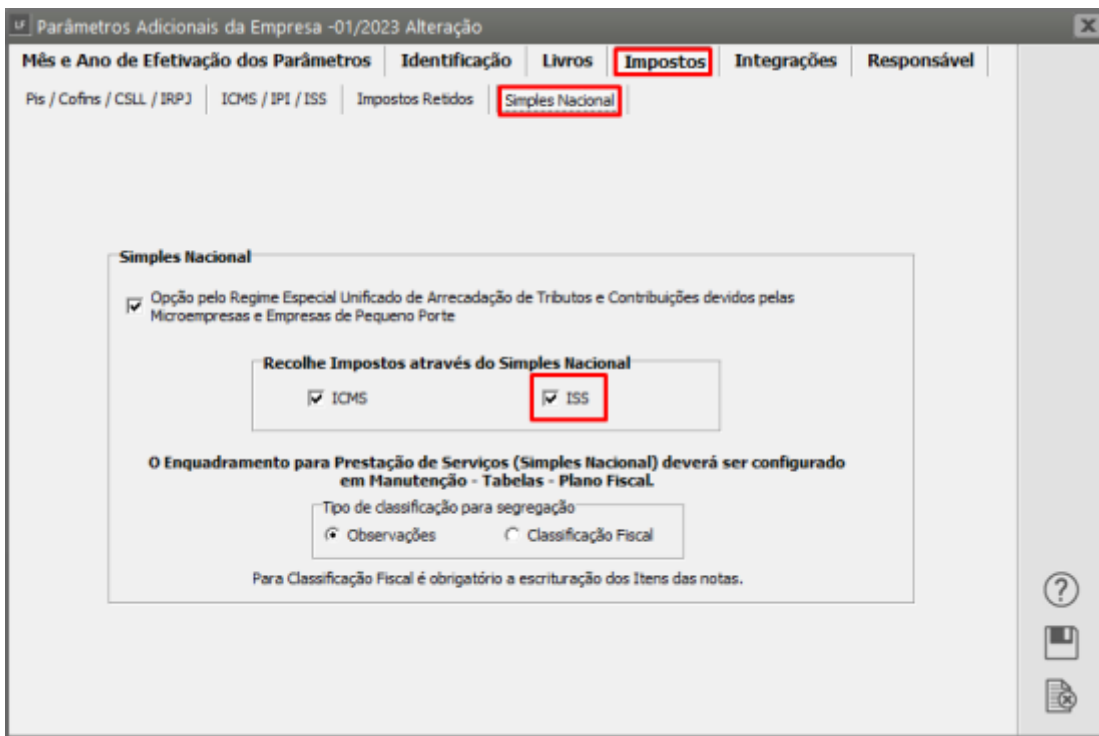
LF Parâmetros Adicionais da Empresa -01/2023 Alteração

X

Mês e Ano de Efetivação dos Parâmetros | Identificação | Livros | Impostos | Integrações | Responsável

Pis / Cofins / CSLL / IRPJ | ICMS / IPI / ISS | Impostos Retidos | Simples Nacional

Simples Nacional

☑ Opção pelo Regime Especial Unificado de Arrecadação de Tributos e Contribuições devidos pelas Microempresas e Empresas de Pequeno Porte

Recolhe Impostos através do Simples Nacional

☑ ICMS

☑ ISS

O Enquadramento para Prestação de Serviços (Simples Nacional) deverá ser configurado em Manutenção - Tabelas - Plano Fiscal.

Tipo de classificação para segregação

◉ Observações

○ Classificação Fiscal

Para Classificação Fiscal é obrigatório a escrituração dos Itens das notas.

?